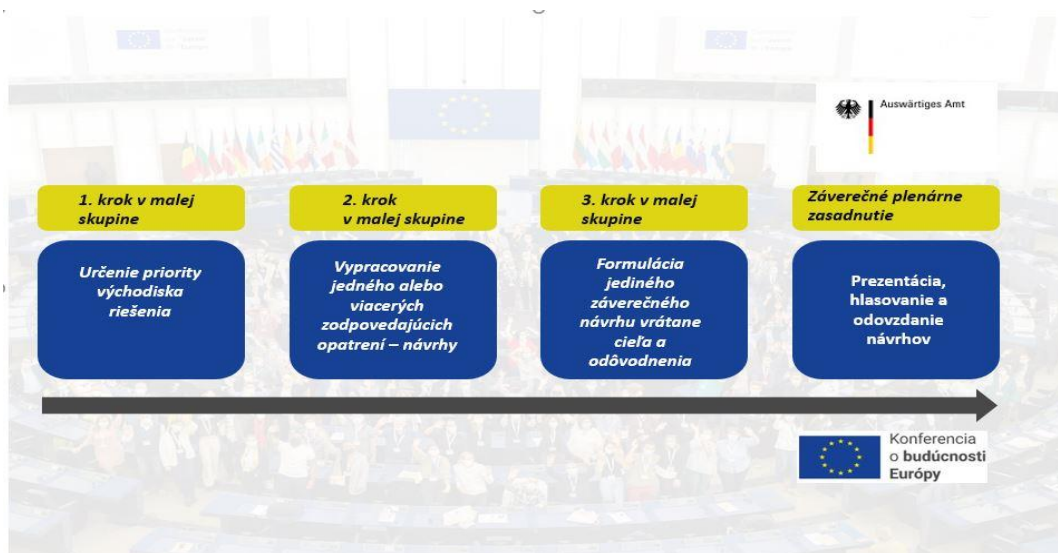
Auswärtiges Amt

1. krok v malej skupine

Určenie priority východiska riešenia

2. krok v malej skupine

Vypracovanie jedného alebo viacerých zodpovedajúcich opatrení – návrhy

3. krok v malej skupine

Formulácia jediného záverečného návrhu vrátane cieľa a odôvodnenia

Záverečné plenárne zasadnutie

Prezentácia, hlasovanie a odovzdanie návrhov

Konferencia o budúcnosti Európy